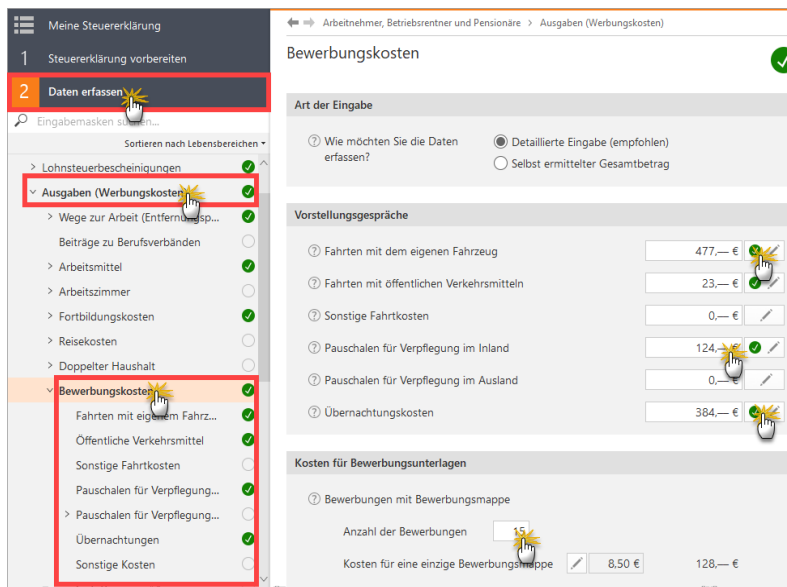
Meine Steuererklärung

1 Steuererklärung vorbereiten

2 Daten erfassen

Eingabemasken suchen...

Sortieren nach Lebensbereichen

Lohnsteuerbescheinigungen

Ausgaben (Werbungskosten)

Wege zur Arbeit (Entfernungsp...

Beiträge zu Berufsverbänden

Arbeitsmittel

Arbeitszimmer

Fortbildungskosten

Reisekosten

Doppelter Haushalt

Bewerbungskosten

Fahrten mit eigenem Fahrz...

Öffentliche Verkehrsmittel

Sonstige Fahrtkosten

Pauschalen für Verpflegung...

Pauschalen für Verpflegung...

Übernachtungen

Sonstige Kosten

Arbeitnehmer, Betriebsrentner und Pensionäre > Ausgaben (Werbungskosten)

Bewerbungskosten

Art der Eingabe

Wie möchten Sie die Daten erfassen?

Detaillierte Eingabe (empfohlen)

Selbst ermittelter Gesamtbetrag

Vorstellungsgespräche

| | |
|---|---|
| Fahrten mit dem eigenen Fahrzeug | 477,— € |
| Fahrten mit öffentlichen Verkehrsmitteln | 23,— € |
| Sonstige Fahrtkosten | 0,— € |
| Pauschalen für Verpflegung im Inland | 124,— € |
| Pauschalen für Verpflegung im Ausland | 0,— € |
| Übernachtungskosten | 384,— € |

Kosten für Bewerbungsunterlagen

Bewerbungen mit Bewerbungsmappe

Anzahl der Bewerbungen 15

Kosten für eine einzige Bewerbungsmappe 8,50 € 128,— €